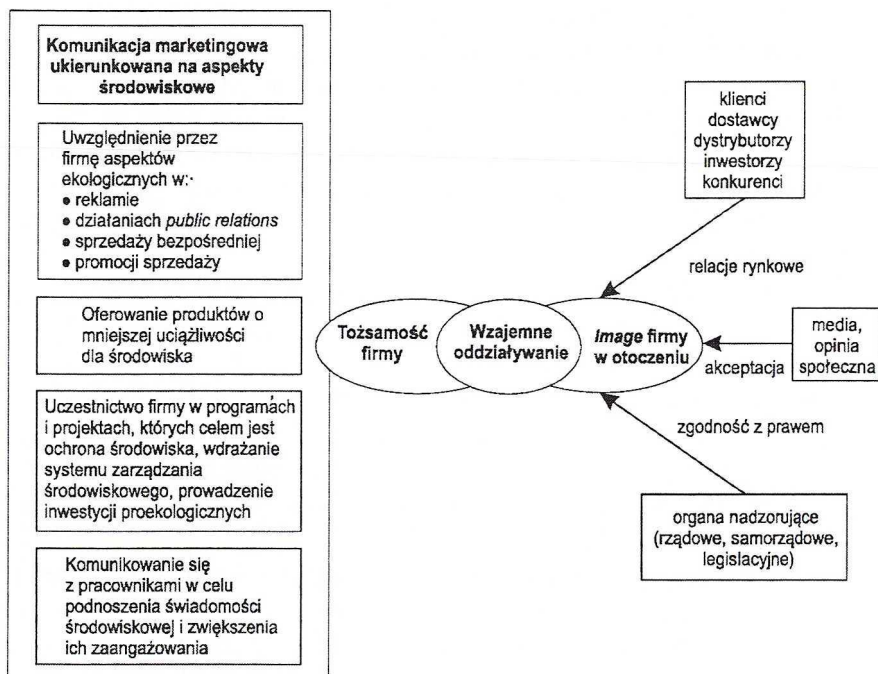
Komunikacja marketingowa ukierunkowana na aspekty środowiskowe

Uwzględnienie przez firmę aspektów ekologicznych w:·
• reklamie
• działaniach *public relations*
• sprzedaży bezpośredniej
• promocji sprzedaży

Oferowanie produktów o mniejszej uciążliwości dla środowiska

Uczestnictwo firmy w programach i projektach, których celem jest ochrona środowiska, wdrażanie systemu zarządzania środowiskowego, prowadzenie inwestycji proekologicznych

Komunikowanie się z pracownikami w celu podnoszenia świadomości środowiskowej i zwiększenia ich zaangażowania

klienci
dostawcy
dystrybutorzy
inwestorzy
konkurenci

relacje rynkowe

Tożsamość firmy

Wzajemne oddziaływanie

*Image* firmy w otoczeniu

media, opinia społeczna

akceptacja

zgodność z prawem

organa nadzorujące (rządowe, samorządowe, legislacyjne)